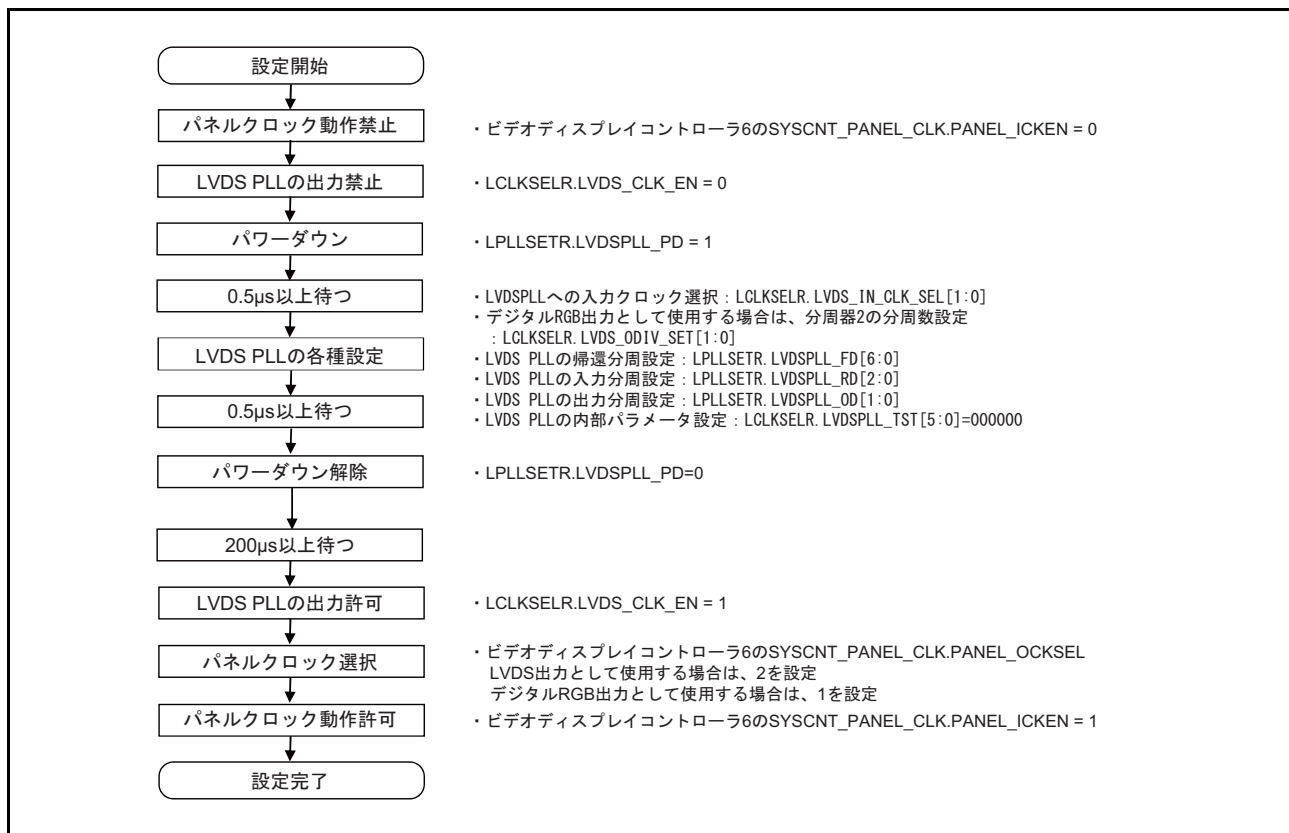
設定開始

パネルクロック動作禁止

・ビデオディスプレイコントローラ6のSYSCNT_PANEL_CLK.PANEL_ICKEN = 0

LVDS PLLの出力禁止

・LCLKSELR.LVDS_CLK_EN = 0

パワーダウン

・LPLLSETR.LVDSPLL_PD = 1

0.5μs以上待つ

LVDS PLLの各種設定

0.5μs以上待つ

・LVDSPLLへの入力クロック選択：LCLKSELR.LVDS_IN_CLK_SEL[1:0]
・デジタルRGB出力として使用する場合は、分周器2の分周数設定
：LCLKSELR.LVDS_ODIV_SET[1:0]
・LVDS PLLの帰還分周設定：LPLLSETR.LVDSPLL_FD[6:0]
・LVDS PLLの入力分周設定：LPLLSETR.LVDSPLL_RD[2:0]
・LVDS PLLの出力分周設定：LPLLSETR.LVDSPLL_OD[1:0]
・LVDS PLLの内部パラメータ設定：LCLKSELR.LVDSPLL_TST[5:0]=000000

パワーダウン解除

・LPLLSETR.LVDSPLL_PD=0

200μs以上待つ

LVDS PLLの出力許可

・LCLKSELR.LVDS_CLK_EN = 1

パネルクロック選択

・ビデオディスプレイコントローラ6のSYSCNT_PANEL_CLK.PANEL_OCKSEL
LVDS出力として使用する場合は、2を設定
デジタルRGB出力として使用する場合は、1を設定

パネルクロック動作許可

・ビデオディスプレイコントローラ6のSYSCNT_PANEL_CLK.PANEL_ICKEN = 1

設定完了